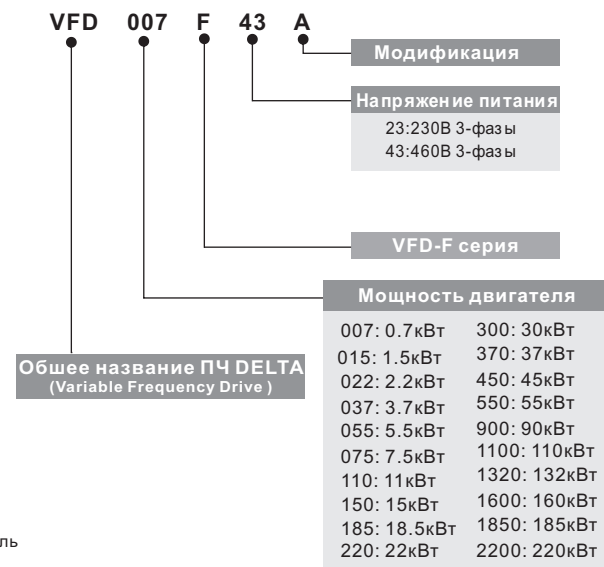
VFD 007 F 43 A

Модификация

Напряжение питания
23:230В 3-фазы
43:460В 3-фазы

VFD-F серия

Мощность двигателя

| | |
|---|---|
| 007: 0.7кВт | 300: 30кВт |
| 015: 1.5кВт | 370: 37кВт |
| 022: 2.2кВт | 450: 45кВт |
| 037: 3.7кВт | 550: 55кВт |
| 055: 5.5кВт | 900: 90кВт |
| 075: 7.5кВт | 1100: 110кВт |
| 110: 11кВт | 1320: 132кВт |
| 150: 15кВт | 1600: 160кВт |
| 185: 18.5кВт | 1850: 185кВт |
| 220: 22кВт | 2200: 220кВт |

Обшее название ПЧ DELTA
(Variable Frequency Drive )

ль